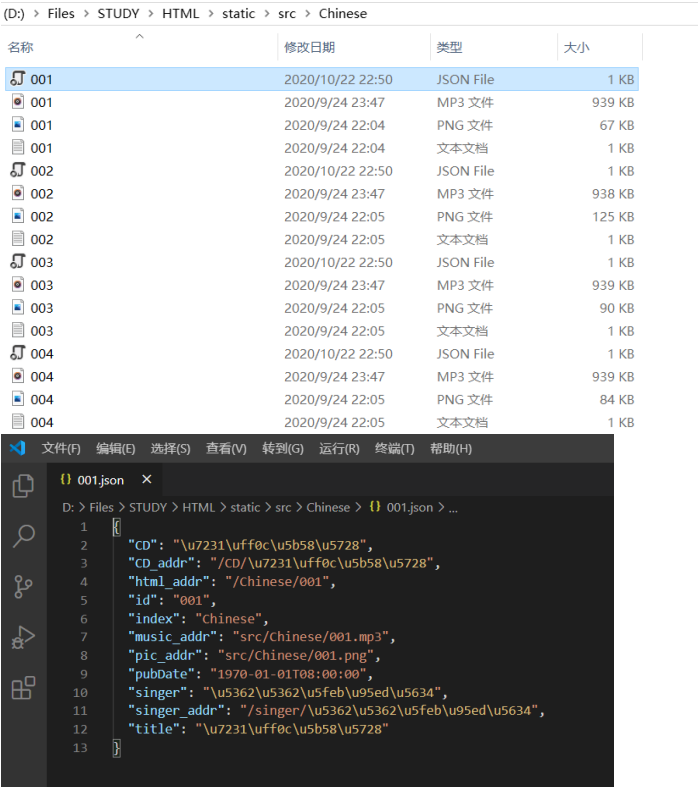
(D:) > Files > STUDY > HTML > static > src > Chinese

| 名称 | 修改日期 | 类型 | 大小 |
|---|---|---|---|
| 001 | 2020/10/22 22:50 | JSON File | 1 KB |
| 001 | 2020/9/24 23:47 | MP3 文件 | 939 KB |
| 001 | 2020/9/24 22:04 | PNG 文件 | 67 KB |
| 001 | 2020/9/24 22:04 | 文本文档 | 1 KB |
| 002 | 2020/10/22 22:50 | JSON File | 1 KB |
| 002 | 2020/9/24 23:47 | MP3 文件 | 938 KB |
| 002 | 2020/9/24 22:05 | PNG 文件 | 125 KB |
| 002 | 2020/9/24 22:05 | 文本文档 | 1 KB |
| 003 | 2020/10/22 22:50 | JSON File | 1 KB |
| 003 | 2020/9/24 23:47 | MP3 文件 | 939 KB |
| 003 | 2020/9/24 22:05 | PNG 文件 | 90 KB |
| 003 | 2020/9/24 22:05 | 文本文档 | 1 KB |
| 004 | 2020/10/22 22:50 | JSON File | 1 KB |
| 004 | 2020/9/24 23:47 | MP3 文件 | 939 KB |
| 004 | 2020/9/24 22:05 | PNG 文件 | 84 KB |
| 004 | 2020/9/24 22:05 | 文本文档 | 1 KB |

文件(F) 编辑(E) 选择(S) 查看(V) 转到(G) 运行(R) 终端(T) 帮助(H)

{} 001.json ×

D: > Files > STUDY > HTML > static > src > Chinese > {} 001.json > ...

1 {
2 "CD": "\u7231\uff0c\u5b58\u5728",
3 "CD_addr": "/CD/\u7231\uff0c\u5b58\u5728",
4 "html_addr": "/Chinese/001",
5 "id": "001",
6 "index": "Chinese",
7 "music_addr": "src/Chinese/001.mp3",
8 "pic_addr": "src/Chinese/001.png",
9 "pubDate": "1970-01-01T08:00:00",
10 "singer": "\u5362\u5362\u5feb\u95ed\u5634",
11 "singer_addr": "/singer/\u5362\u5362\u5feb\u95ed\u5634",
12 "title": "\u7231\uff0c\u5b58\u5728"
13 }